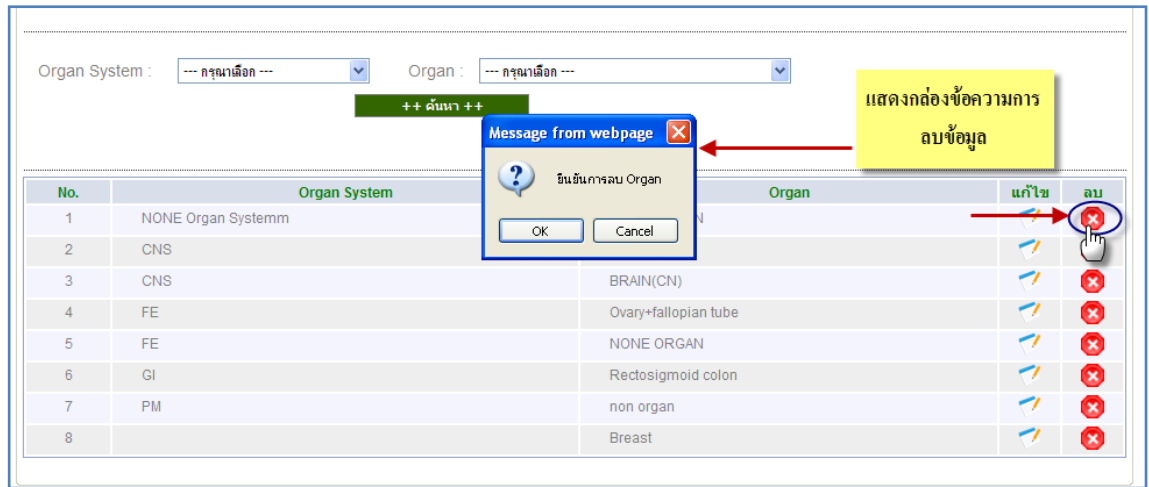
Organ System : --- กรุณาเลือก --- Organ : --- กรุณาเลือก ---

++ ค้นหา ++

แสดงกล่องข้อความการลบข้อมูล

Message from webpage

ยืนยันการลบ Organ

OK Cancel

| No. | Organ System | Organ | แก้ไข | ลบ |
|---|---|---|---|---|
| 1 | NONE Organ Systemm | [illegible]N | | |
| 2 | CNS | | | |
| 3 | CNS | BRAIN(CN) | | |
| 4 | FE | Ovary+fallopian tube | | |
| 5 | FE | NONE ORGAN | | |
| 6 | GI | Rectosigmoid colon | | |
| 7 | PM | non organ | | |
| 8 | | Breast | | |